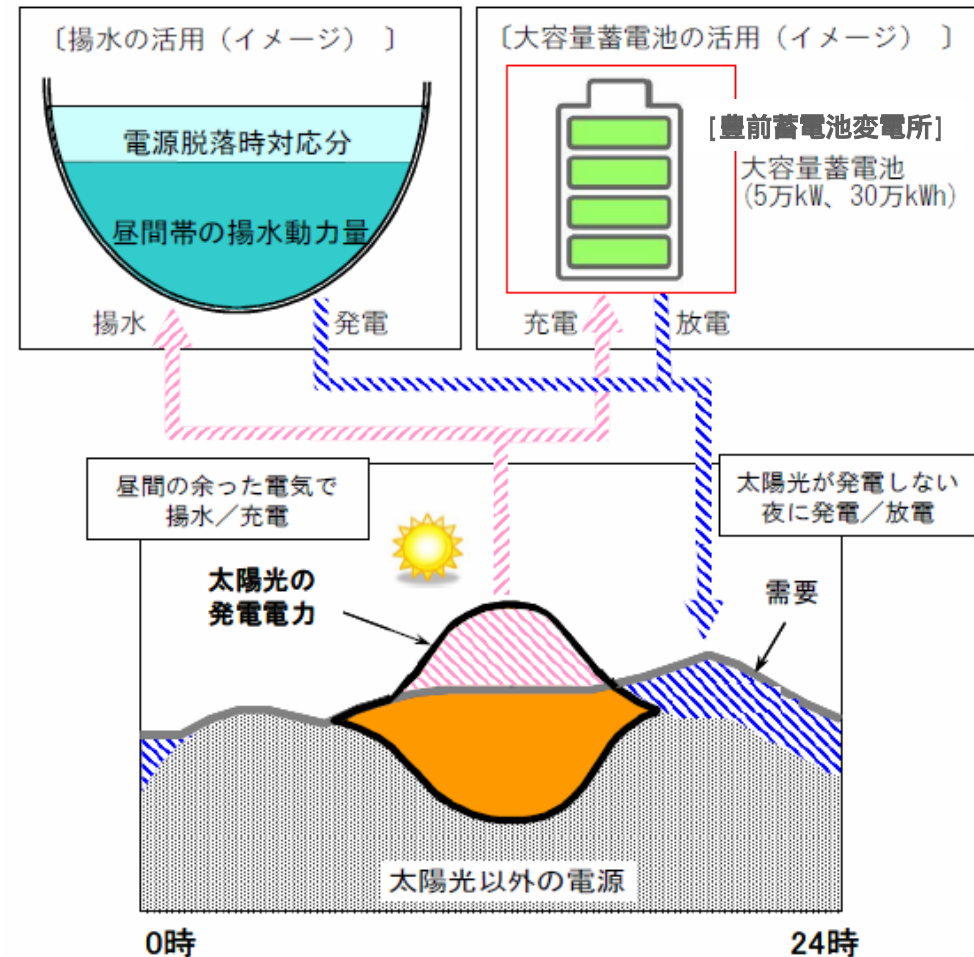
〔揚水の活用（イメージ）〕

電源脱落時対応分

昼間帯の揚水動力量

揚水

発電

〔大容量蓄電池の活用（イメージ）〕

[豊前蓄電池変電所]

大容量蓄電池
（5万kW、30万kWh）

充電

放電

昼間の余った電気で
揚水／充電

太陽光が発電しない
夜に発電／放電

太陽光の
発電電力

需要

太陽光以外の電源

0時

24時